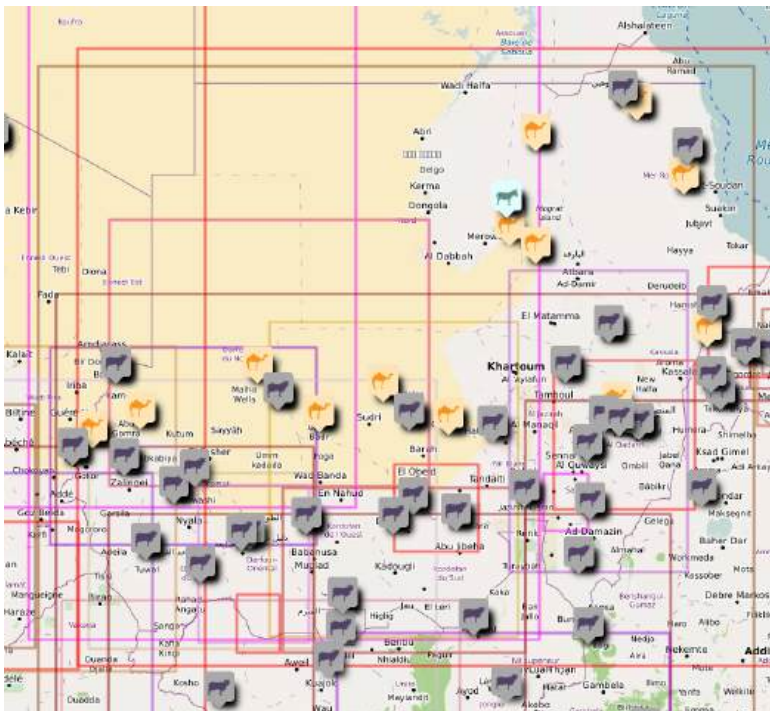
Alshalateen
Abu Ramad
Wadi Halfa
Abri
Delgo
Kerma
Dongola
Merowe
Al Dabbah
Atbara
Ad-Damir
Derudeb
Port Sudan
Suakin
Jubayt
Haiya
Tokar
El Matamma
Khartoum
Kassala
New Halfa
Tamboul
Al Managil
Sennar
Al Quwaysi
Humera
Shimelba
Ksad Gimel
Gondar
Bahir Dar
Gelega
Ad-Damazin
Tandalti
El Obeid
Abu Jibeha
Kadougli
Babanusa
Muglad
En Nahad
Wad Banda
Umm Keddada
Sudri
Bara
Mellit
Mallia Wells
Sayyah
Kutum
Kebkabiya
Zalingei
Nyala
Tullus
Adilla
Geneina
Abu Gamra
Kurnoi
Iriba
Amdjarass
Bir Douan
Fada
Tebi
Diena
Kalait
Biltine
Abéché
Guéré
Mongororo
Goz Beida
Koukou
Tissi
Um Dukhun
Haraze
Mangueigne
Sengan
Kafia Kingi
Hiliq
Jau
El Leri
Bentiu
Pagak
Nhaldiu
Aweil
Kuajok
Wau
Mayiandit
Ayod
Akobo
Gambela
Nasir
Malakal
Renk
Kosti
Rabak
Bekemse
Debre Markos
Kossober
Mota
Omblil
Babikir
Tedelai
Addis
Jimma
Metema
Mekel
Abyei
Wedulay
Bugum
Ouanda
Kosho